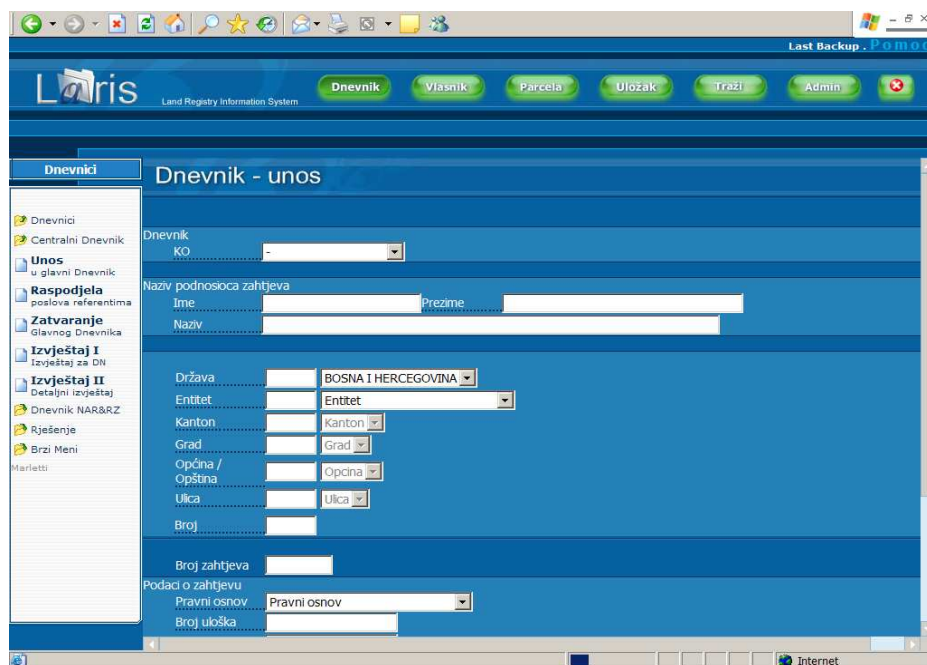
Last Backup . Pomo

Laris Land Registry Information System

Dnevnik Vlasnik Parcela Uložak Traži Admin

Dnevnici

Dnevnici
Centralni Dnevnik
Unos u glavni Dnevnik
Raspodjela poslova referentima
Zatvaranje Glavnog Dnevnika
Izvještaj I Izvještaj za DN
Izvještaj II Detaljni izvještaj
Dnevnik NAR&RZ
Rješenje
Brzi Meni
Marletti

Dnevnik - unos

Dnevnik
KO -

Naziv podnosioca zahtjeva
Ime Prezime
Naziv

Država BOSNA I HERCEGOVINA
Entitet Entitet
Kanton Kanton
Grad Grad
Općina / Opština Opcina
Ulica Ulica
Broj

Broj zahtjeva
Podaci o zahtjevu
Pravni osnov Pravni osnov
Broj uloška

Internet